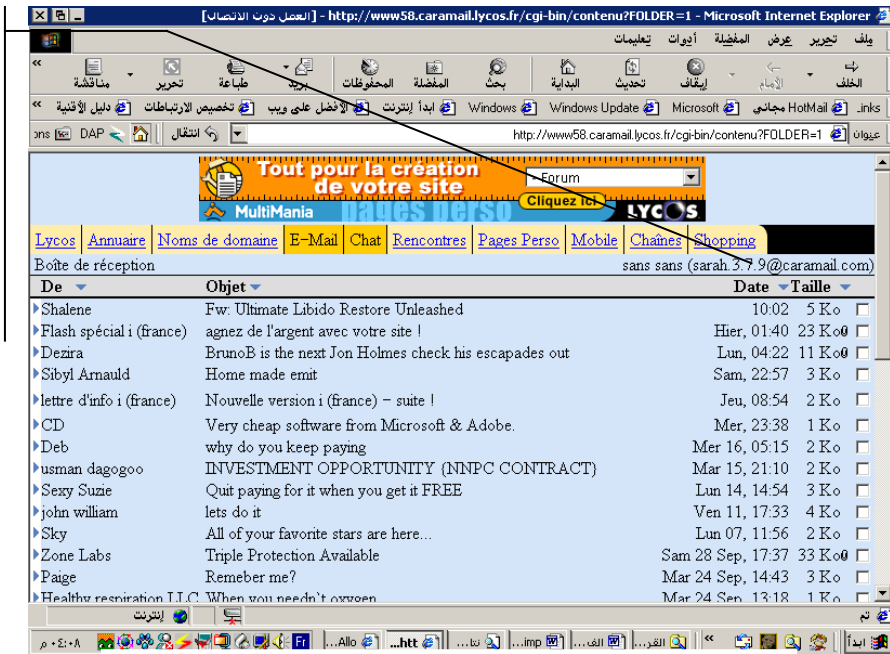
[العمل دون الاتصال] - http://www58.caramail.lycos.fr/cgi-bin/contenu?FOLDER=1 - Microsoft Internet Explorer

ملف تحرير عرض المفضلة أدوات تعليمات

الخلف الأمام إيقاف تحديث البداية بحث المفضلة المحفوظات بريد طباعة تحرير مناقشة

Links HotMail مجاني Microsoft Windows Update Windows ابدأ إنترنت الأفضل على ويب تخصيص الارتباطات دليل الأقنية

عنوان http://www58.caramail.lycos.fr/cgi-bin/contenu?FOLDER=1 انتقال DAP

Tout pour la création de votre site
MultiMania
pages perso
Forum
Cliquez ici
LYCOS

Lycos | Annuaire | Noms de domaine | E-Mail | Chat | Rencontres | Pages Perso | Mobile | Chaînes | Shopping

Boîte de réception sans sans (sarah.3.7.9@caramail.com)

| De | Objet | Date | Taille |
|---|---|---|---|
| Shalene | Fw: Ultimate Libido Restore Unleashed | 10:02 | 5 Ko |
| Flash spécial i (france) | agnez de l'argent avec votre site ! | Hier, 01:40 | 23 Ko |
| Dezira | BrunoB is the next Jon Holmes check his escapades out | Lun, 04:22 | 11 Ko |
| Sibyl Arnauld | Home made emit | Sam, 22:57 | 3 Ko |
| lettre d'info i (france) | Nouvelle version i (france) – suite ! | Jeu, 08:54 | 2 Ko |
| CD | Very cheap software from Microsoft & Adobe. | Mer, 23:38 | 1 Ko |
| Deb | why do you keep paying | Mer 16, 05:15 | 2 Ko |
| usman dagogoo | INVESTMENT OPPORTUNITY (NNPC CONTRACT) | Mar 15, 21:10 | 2 Ko |
| Sexy Suzie | Quit paying for it when you get it FREE | Lun 14, 14:54 | 3 Ko |
| john william | lets do it | Ven 11, 17:33 | 4 Ko |
| Sky | All of your favorite stars are here... | Lun 07, 11:56 | 2 Ko |
| Zone Labs | Triple Protection Available | Sam 28 Sep, 17:37 | 33 Ko |
| Paige | Remeber me? | Mar 24 Sep, 14:43 | 3 Ko |
| Healthy respiration LLC | When you needn't oxygen | Mar 24 Sep, 13:18 | 1 Ko |

تم إنترنت

ابدأ Allo... htt... imp... ٤:٠٨ م